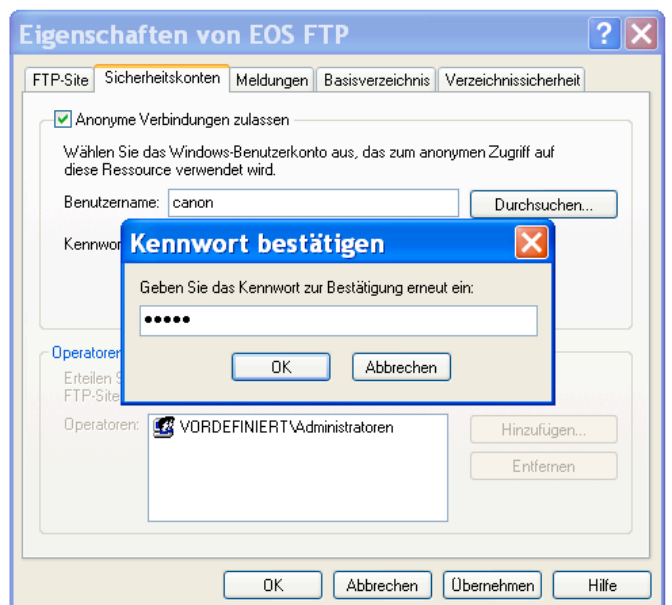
Eigenschaften von EOS FTP

FTP-Site | Sicherheitskonten | Meldungen | Basisverzeichnis | Verzeichnissicherheit

Anonyme Verbindungen zulassen

Wählen Sie das Windows-Benutzerkonto aus, das zum anonymen Zugriff auf diese Ressource verwendet wird.

Benutzername: canon

Durchsuchen...

Kennwor

Kennwort bestätigen

Geben Sie das Kennwort zur Bestätigung erneut ein:

●●●●●

OK

Abbrechen

Operatoren

Erteilen S

FTP-Site

Operatoren:

VORDEFINIERT\Administratoren

Hinzufügen...

Entfernen

OK

Abbrechen

Übernehmen

Hilfe